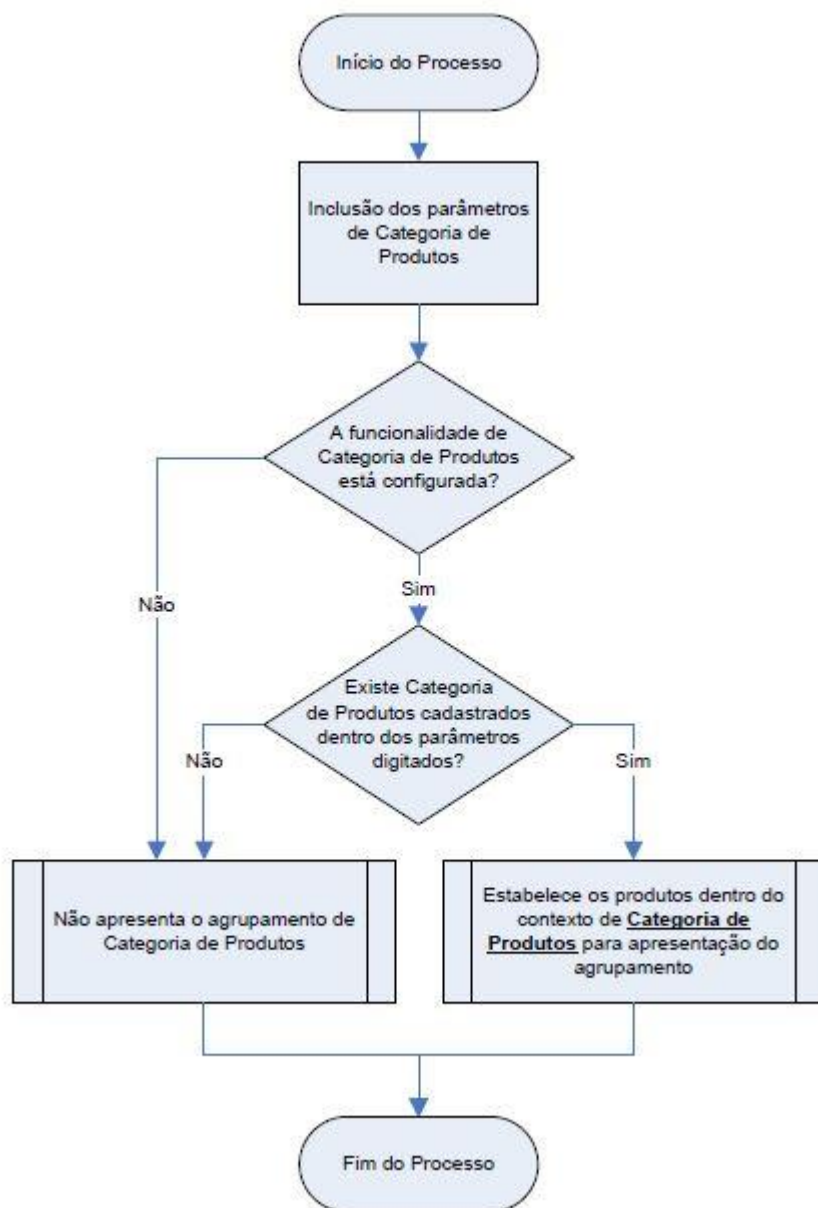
Início do Processo

Inclusão dos parâmetros de Categoria de Produtos

A funcionalidade de Categoria de Produtos está configurada?

Não

Sim

Existe Categoria de Produtos cadastrados dentro dos parâmetros digitados?

Não

Sim

Não apresenta o agrupamento de Categoria de Produtos

Estabelece os produtos dentro do contexto de **Categoria de Produtos** para apresentação do agrupamento

Fim do Processo